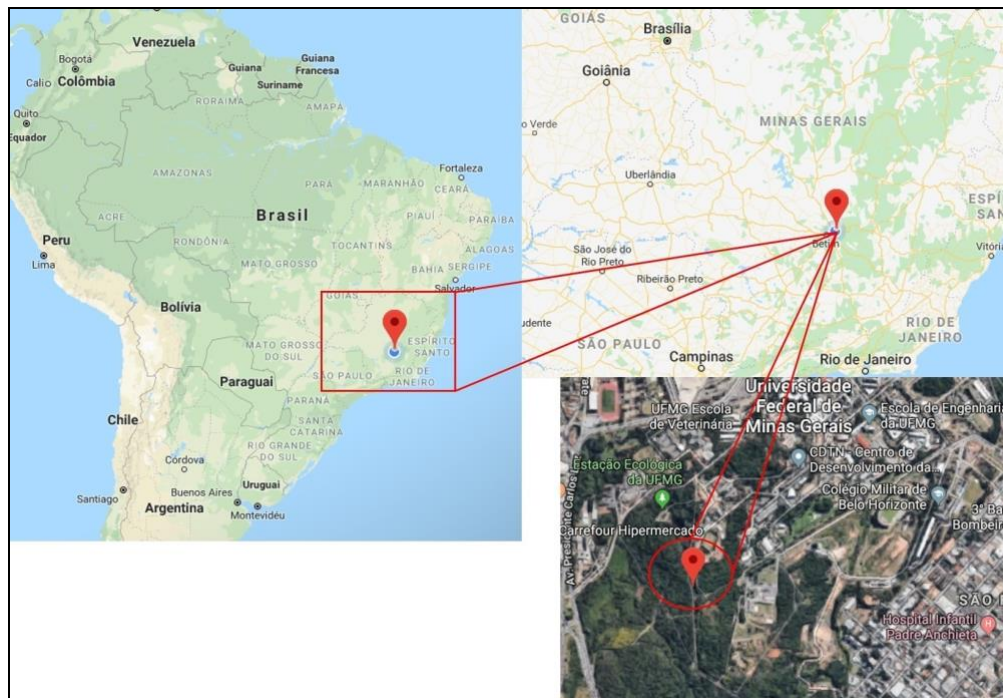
Venezuela
Bogotá
Guiana
Guiana Francesa
Suriname
Cali Colômbia
RORAIMA
AMAPÁ
Quito
Equador
AMAZONAS
PARÁ
MARANHÃO
CEARÁ
Fortaleza
Brasil
PIAUÍ
PARAÍBA
ACRE
RONDÔNIA
TOCANTINS
ALAGOAS
Peru
Lima
MATO GROSSO
BAHIA
SERGIPE
Salvador
GOIÁS
Bolívia
MATO GROSSO DO SUL
ESPÍRITO SANTO
SÃO PAULO
RIO DE JANEIRO
Paraguai
PARANÁ
Chile
SANTA CATARINA
RIO GRANDE DO SUL
Córdova
Uruguai
Santiago
Buenos Aires
Argentina
Montevidéu

GOIÁS
Brasília
Goiânia
o Verde
MINAS GERAIS
Uberlândia
ESPÍ SAN
Betim
Vitória
São José do Rio Preto
Ribeirão Preto
udente
RIO DE JANEIRO
SÃO PAULO
Campinas
Rio de Janeiro

Universidade Federal de Minas Gerais
UFMG Escola de Veterinária
Escola de Engenharia da UFMG
Estação Ecológica da UFMG
CDTN - Centro de Desenvolvimento da
Colégio Militar de Belo Horizonte
3º Ba Bombeir
Av. Presidente Carlos
Carrefour Hipermercado
SÃO
Hospital Infantil Padre Anchieta